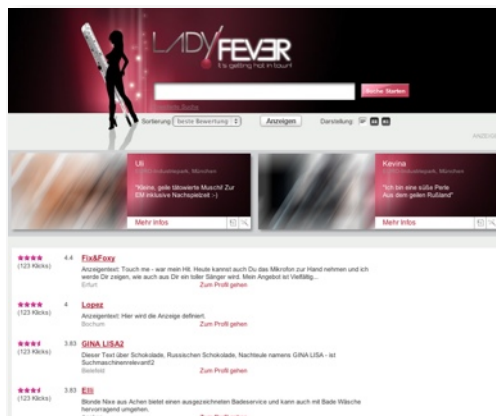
LADY FEVER
It's getting hot in town!

Suche Starten

Erweiterte Suche

Sortierung Beste Bewertung Anzeigen Darstellung

ANZEIGE

Uli
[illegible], München
"Kleine, geile tätowierte Muschi! Zur EM inklusive Nachspielzeit ;-)"
Mehr Infos

Kevina
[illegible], München
"Ich bin eine süße Perle Aus dem geilen Rußland"
Mehr Infos

★★★★ (123 Klicks) 4.4 Fix&Foxy
Anzeigentext: Touch me - war mein Hit. Heute kannst auch Du das Mikrofon zur Hand nehmen und ich werde Dir zeigen, wie auch aus Dir ein toller Sänger wird. Mein Angebot ist Vielfältig...
Erfurt Zum Profil gehen

★★★★ (123 Klicks) 4 Lopez
Anzeigentext: Hier wird die Anzeige definiert.
Bochum Zum Profil gehen

★★★★ (123 Klicks) 3.83 GINA LISA2
Dieser Text über Schokolade, Russischen Schokolade, Nachteule namens GINA LISA - ist Suchmaschinenrelevant2
Bielefeld Zum Profil gehen

★★★★ (123 Klicks) 3.83 Elli
Blonde Nixe aus Achen bietet einen ausgezeichneten Badeservice und kann auch mit Bade Wäsche hervorragend umgehen.
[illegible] Zum Profil gehen